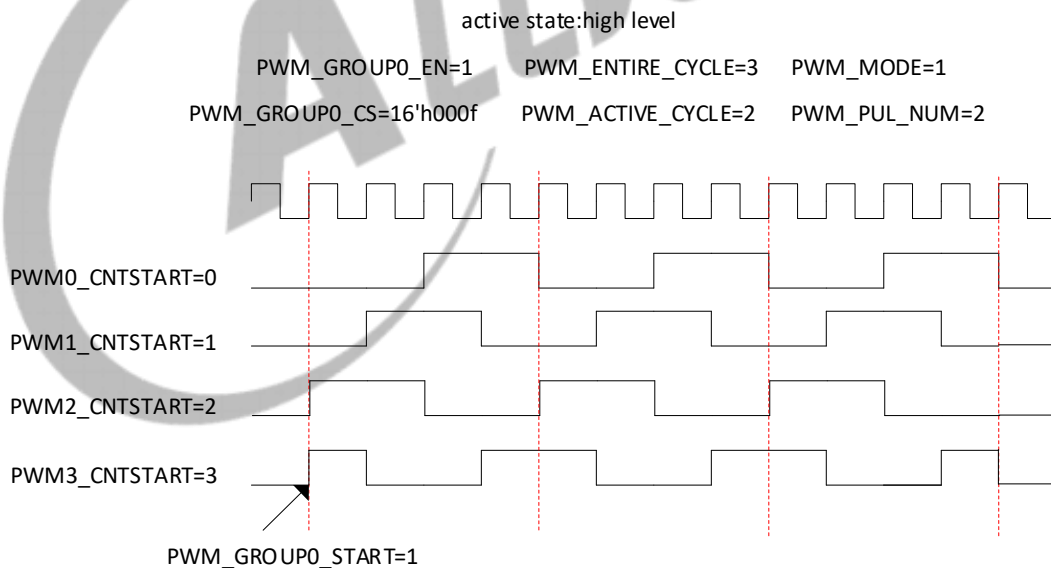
active state:high level

PWM_GROUP0_EN=1 PWM_ENTIRE_CYCLE=3 PWM_MODE=1

PWM_GROUP0_CS=16'h000f PWM_ACTIVE_CYCLE=2 PWM_PUL_NUM=2

PWM0_CNTSTART=0

PWM1_CNTSTART=1

PWM2_CNTSTART=2

PWM3_CNTSTART=3

PWM_GROUP0_START=1